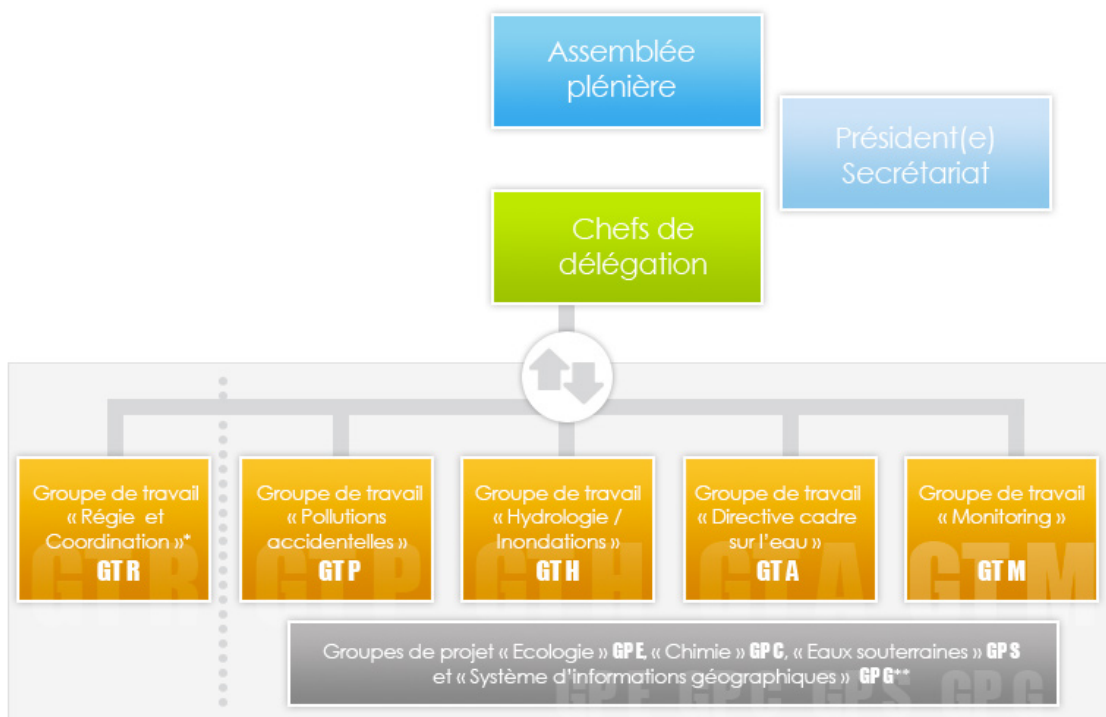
Assemblée plénière

Président(e) Secrétariat

Chefs de délégation

Groupe de travail « Régie et Coordination »* GT R

Groupe de travail « Pollutions accidentelles » GT P

Groupe de travail « Hydrologie / Inondations » GT H

Groupe de travail « Directive cadre sur l'eau » GT A

Groupe de travail « Monitoring » GT M

Groupes de projet « Ecologie » GP E, « Chimie » GP C, « Eaux souterraines » GP S et « Système d'informations géographiques » GP G**